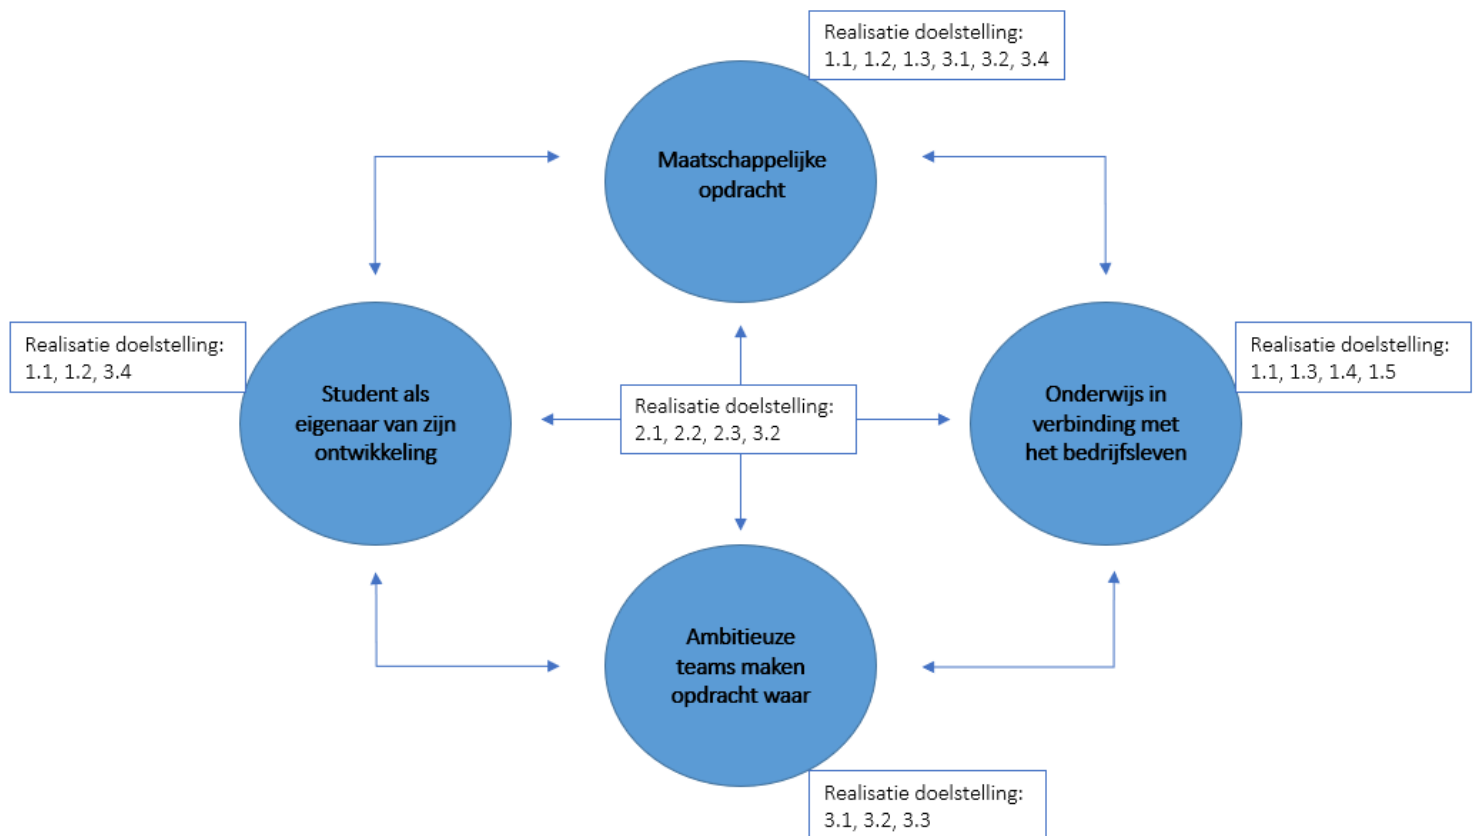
Realisatie doelstelling:
1.1, 1.2, 1.3, 3.1, 3.2, 3.4

Maatschappelijke opdracht

Realisatie doelstelling:
1.1, 1.2, 3.4

Student als eigenaar van zijn ontwikkeling

Realisatie doelstelling:
2.1, 2.2, 2.3, 3.2

Onderwijs in verbinding met het bedrijfsleven

Realisatie doelstelling:
1.1, 1.3, 1.4, 1.5

Ambitieuze teams maken opdracht waar

Realisatie doelstelling:
3.1, 3.2, 3.3